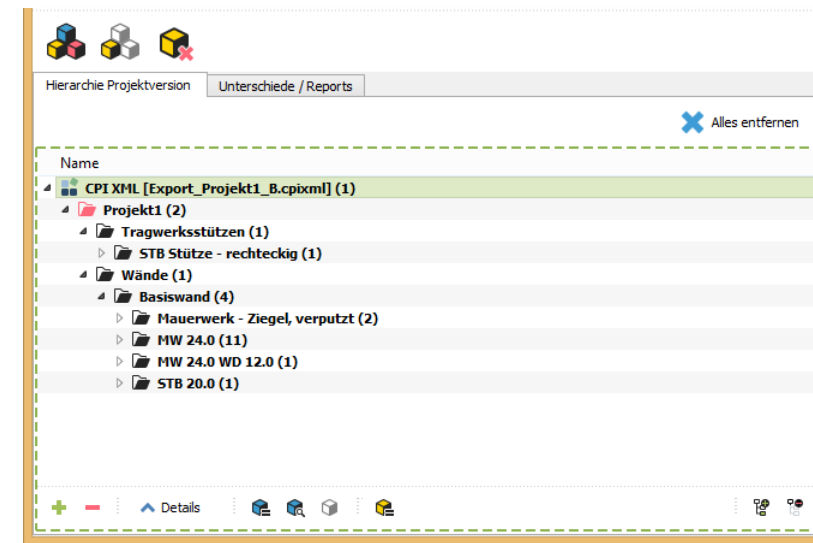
Hierarchie Projektversion | Unterschiede / Reports

Alles entfernen

Name

CPI XML [Export_Projekt1_B.cpixml] (1)
Projekt1 (2)
Tragwerksstützen (1)
STB Stütze - rechteckig (1)
Wände (1)
Basiswand (4)
Mauerwerk - Ziegel, verputzt (2)
MW 24.0 (11)
MW 24.0 WD 12.0 (1)
STB 20.0 (1)

Details